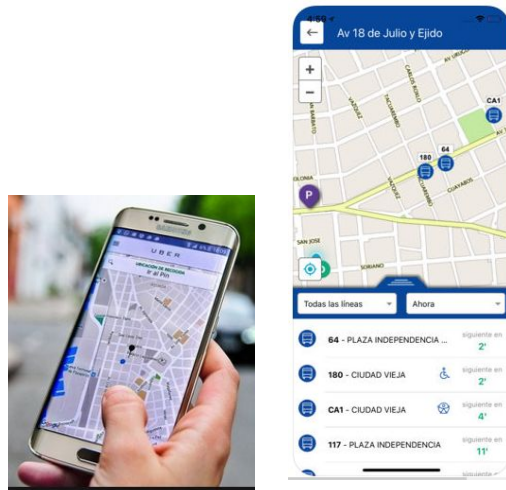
SAMSUNG

UBER

UBICACIÓN DE RECOGIDA

Ir al Pin

1:50

Av 18 de Julio y Ejido

+

−

CA1

64

180

P

SAN JOSE

SORIANO

CUAREIM

YAGUARÓN

CARLOS ROXLO

TACUAREMBÓ

MAGALLANES

Todas las líneas

Ahora

64 - PLAZA INDEPENDENCIA ...

siguiente en

2'

180 - CIUDAD VIEJA

siguiente en

2'

CA1 - CIUDAD VIEJA

siguiente en

4'

117 - PLAZA INDEPENDENCIA

siguiente en

11'

siguiente en